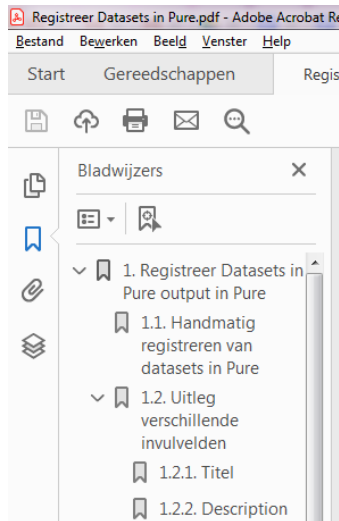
Registreer Datasets in Pure.pdf - Adobe Acrobat R

Bestand Bewerken Beeld Venster Help

Start Gereedschappen Regis

Bladwijzers

1. Registreer Datasets in Pure output in Pure

1.1. Handmatig registreren van datasets in Pure

1.2. Uitleg verschillende invulvelden

1.2.1. Titel

1.2.2. Description